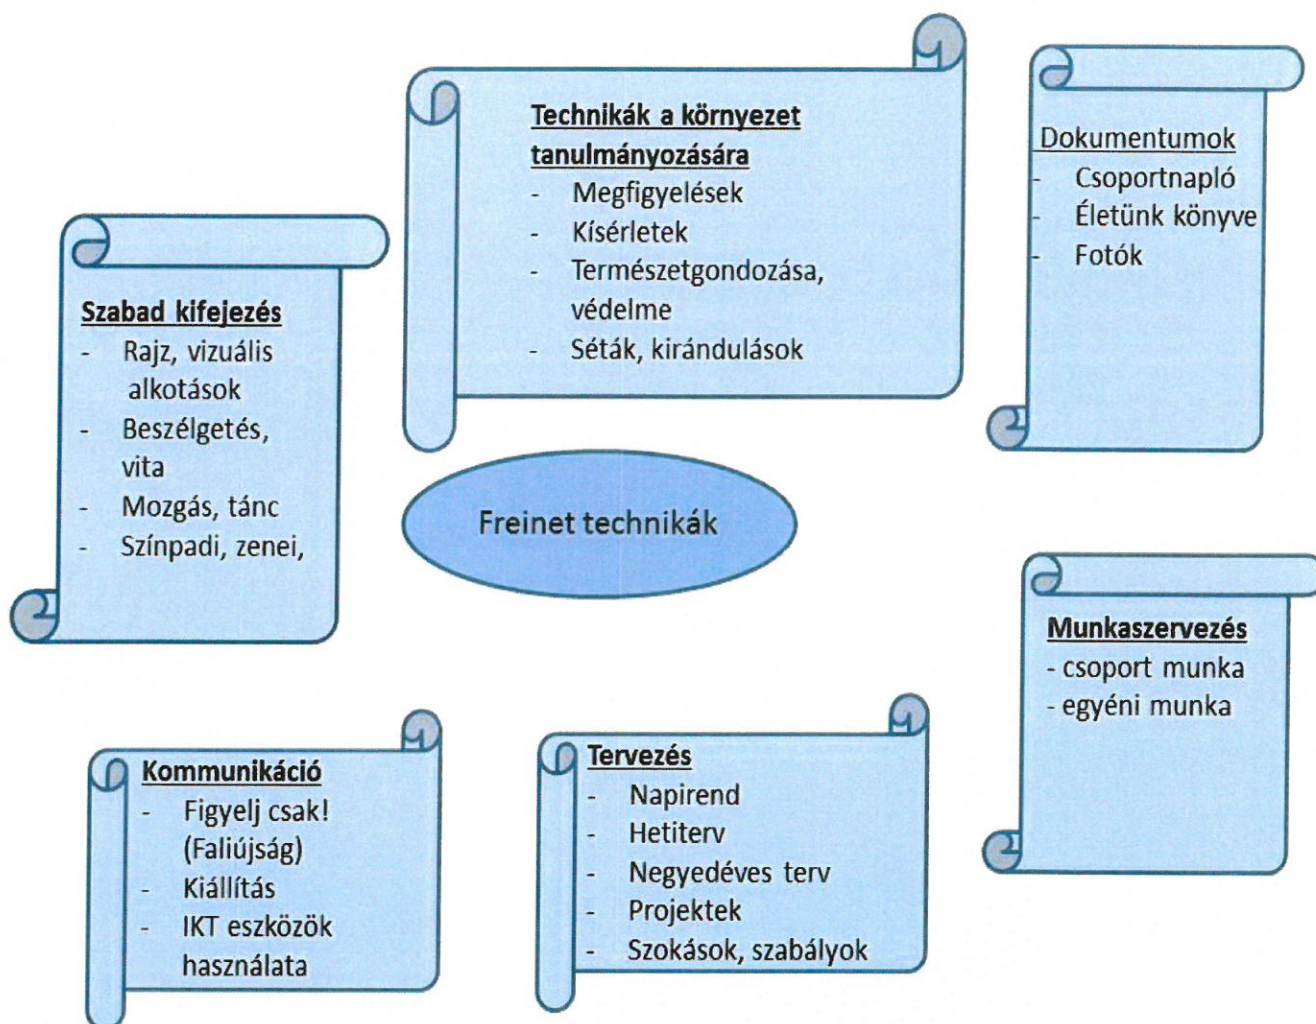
Technikák a környezet tanulmányozására
- Megfigyelések
- Kísérletek
- Természetgondozása, védelme
- Séták, kirándulások

Dokumentumok
- Csoportnapló
- Életünk könyve
- Fotók

Szabad kifejezés
- Rajz, vizuális alkotások
- Beszélgetés, vita
- Mozgás, tánc
- Színpadi, zenei,

Freinet technikák

Munkaszervezés
- csoport munka
- egyéni munka

Kommunikáció
- Figyelj csak! (Faliújság)
- Kiállítás
- IKT eszközök használata

Tervezés
- Napirend
- Hetiterv
- Negyedéves terv
- Projektek
- Szokások, szabályok